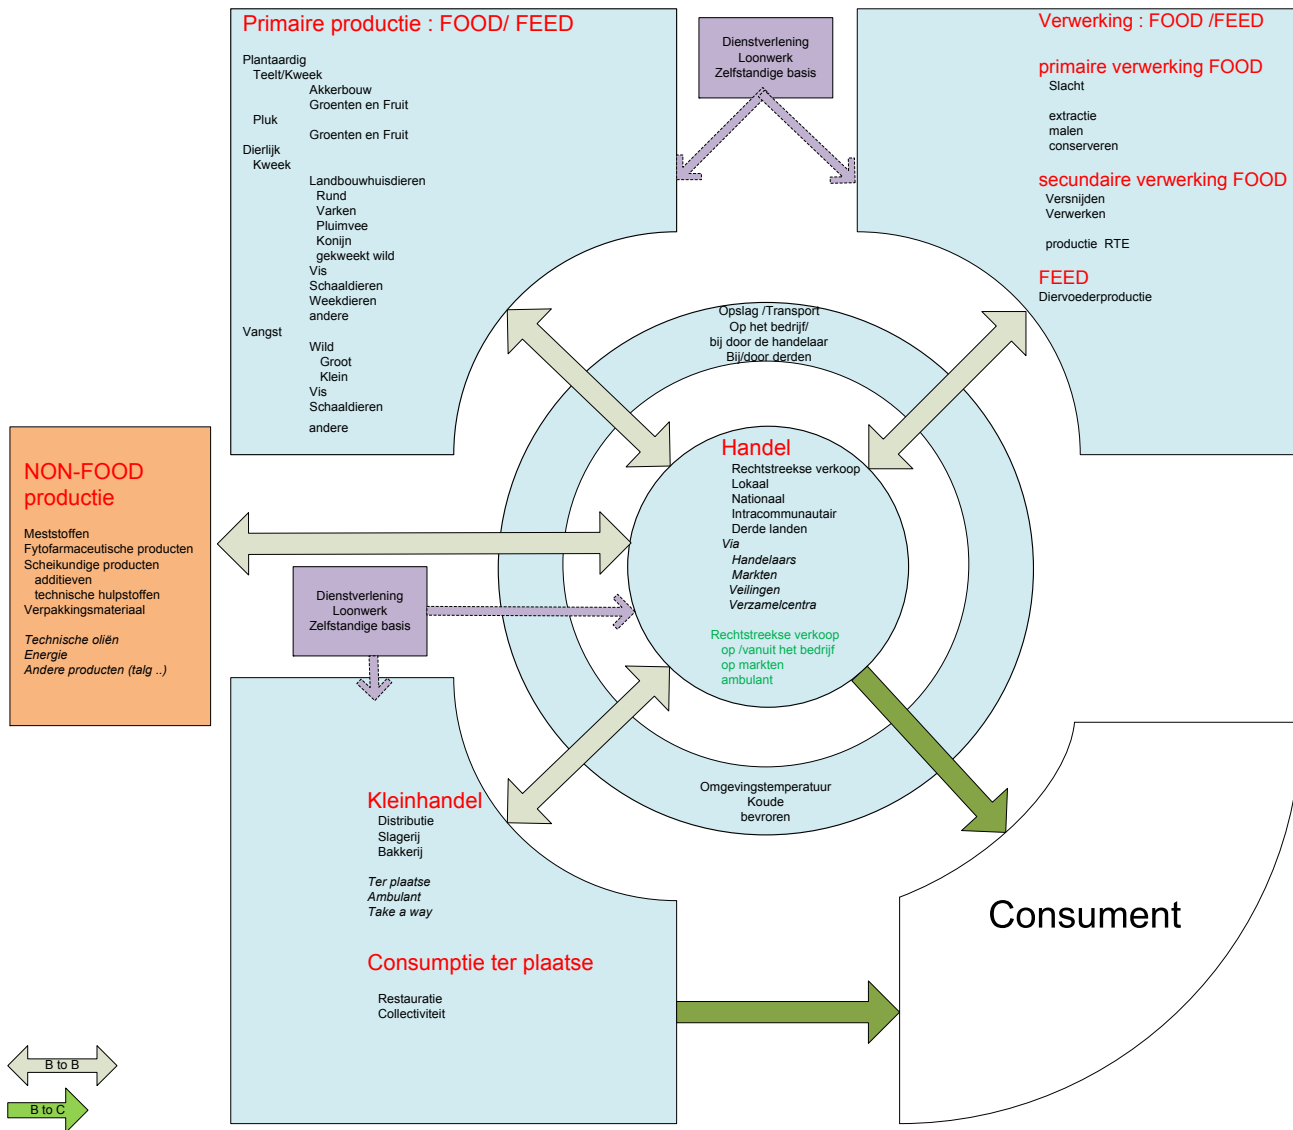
Primaire productie : FOOD/ FEED

Plantaardig
Teelt/Kweek
Akkerbouw
Groenten en Fruit
Pluk
Groenten en Fruit
Dierlijk
Kweek
Landbouwhuisdieren
Rund
Varken
Pluimvee
Konijn
gekweekt wild
Vis
Schaaldieren
Weekdieren
andere
Vangst
Wild
Groot
Klein
Vis
Schaaldieren
andere

Dienstverlening
Loonwerk
Zelfstandige basis

Verwerking : FOOD /FEED

primaire verwerking FOOD
Slacht

extractie
malen
conserveren

secundaire verwerking FOOD
Versnijden
Verwerken

productie RTE

FEED
Diervoederproductie

Opslag /Transport
Op het bedrijf/
bij door de handelaar
Bij/door derden

Handel
Rechtstreekse verkoop
Lokaal
Nationaal
Intracommunautair
Derde landen
Via
Handelaars
Markten
Veilingen
Verzamelcentra

Rechtstreekse verkoop
op /vanuit het bedrijf
op markten
ambulant

NON-FOOD productie

Meststoffen
Fytofarmaceutische producten
Scheikundige producten
additieven
technische hulpstoffen
Verpakkingsmateriaal

Technische oliën
Energie
Andere producten (talg ..)

Dienstverlening
Loonwerk
Zelfstandige basis

Omgevingstemperatuur
Koude
bevroren

Kleinhandel
Distributie
Slagerij
Bakkerij

Ter plaatse
Ambulant
Take a way

Consumptie ter plaatse

Restauratie
Collectiviteit

Consument

B to B

B to C